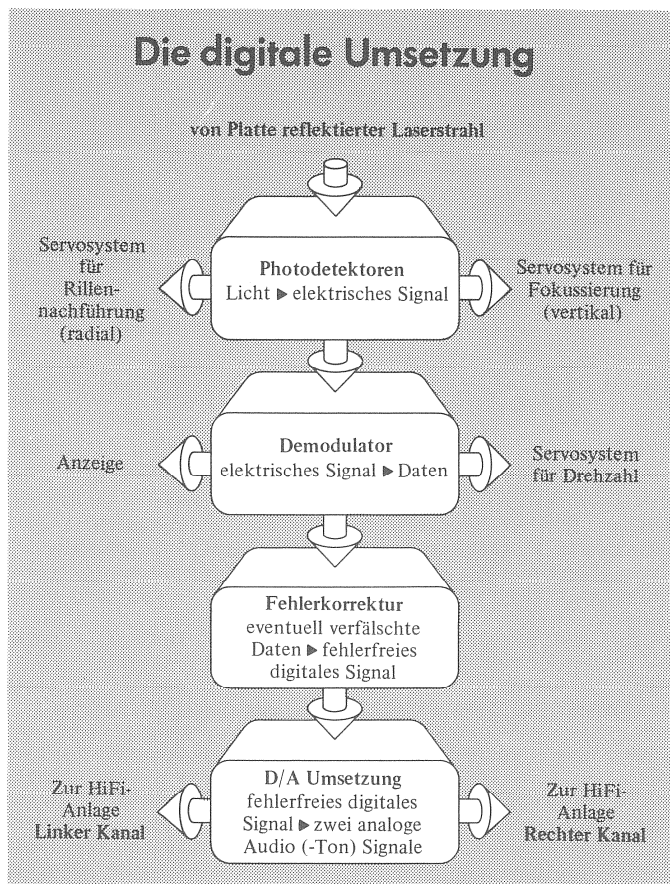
Die digitale Umsetzung

von Platte reflektierter Laserstrahl

Servosystem für Rillennachführung (radial)

Photodetektoren
Licht ▶ elektrisches Signal

Servosystem für Fokussierung (vertikal)

Anzeige

Demodulator
elektrisches Signal ▶ Daten

Servosystem für Drehzahl

Fehlerkorrektur
eventuell verfälschte Daten ▶ fehlerfreies digitales Signal

Zur HiFi-Anlage
Linker Kanal

D/A Umsetzung
fehlerfreies digitales Signal ▶ zwei analoge Audio (-Ton) Signale

Zur HiFi-Anlage
Rechter Kanal